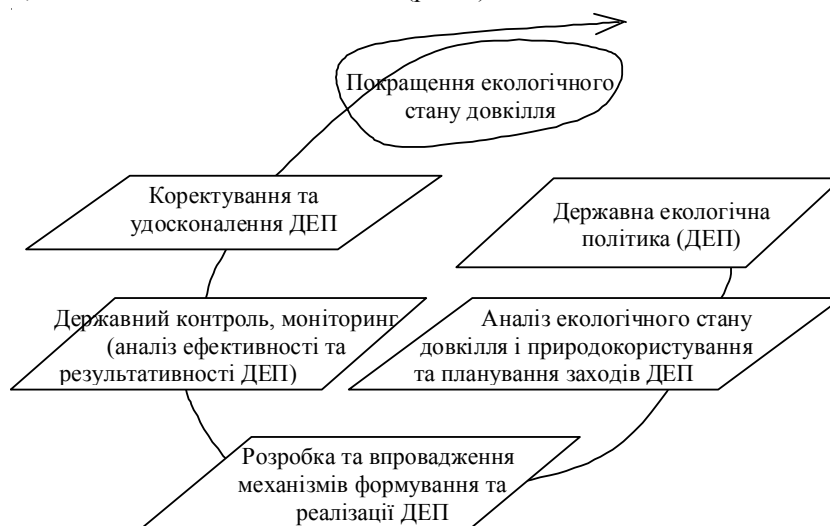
Покращення екологічного стану довкілля

Коректування та удосконалення ДЕП

Державна екологічна політика (ДЕП)

Державний контроль, моніторинг (аналіз ефективності та результативності ДЕП)

Аналіз екологічного стану довкілля і природокористування та планування заходів ДЕП

Розробка та впровадження механізмів формування та реалізації ДЕП